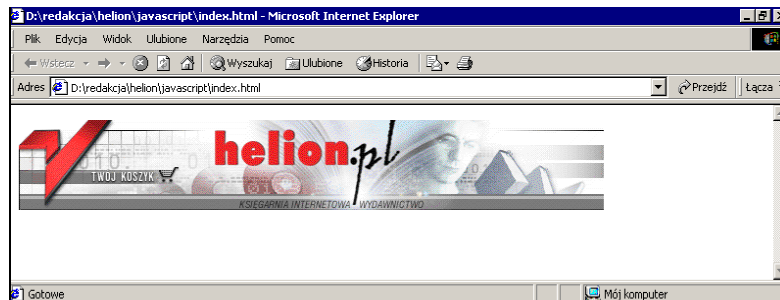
D:\redakcja\helion\javascript\index.html - Microsoft Internet Explorer

Plik Edycja Widok Ulubione Narzędzia Pomoc

Wstecz Wyszukaj Ulubione Historia

Adres D:\redakcja\helion\javascript\index.html Przejdź Łącza

TWOJ KOSZYK helion.pl

KSIEGARNIA INTERNETOWA WYDAWNICTWO

Gotowe Mój komputer